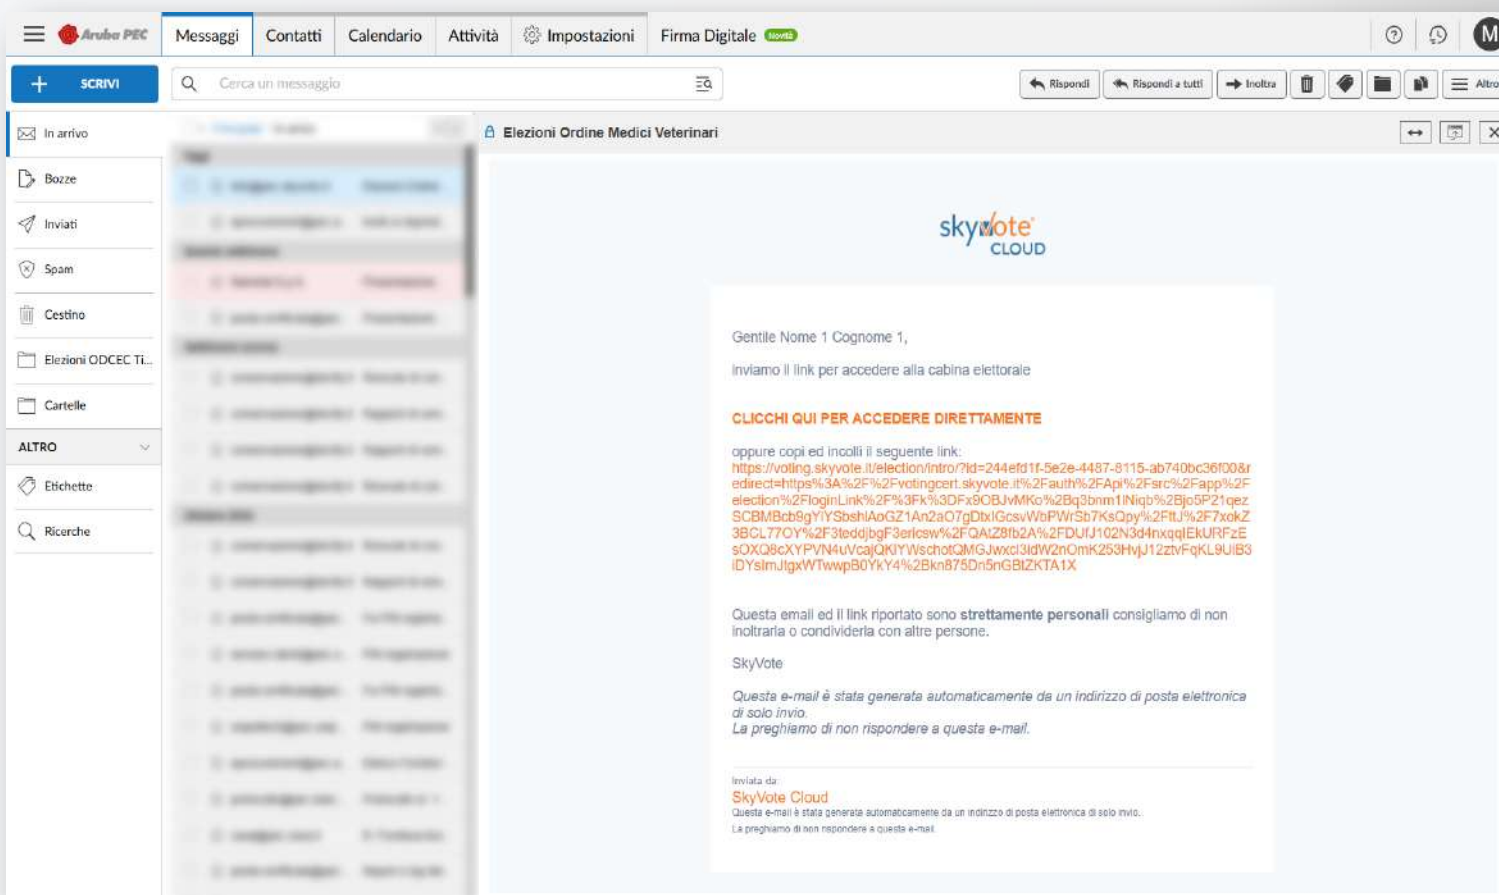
Aruba PEC Messaggi Contatti Calendario Attività Impostazioni Firma Digitale Novità

M

SCRIVI

Cerca un messaggio

Rispondi Rispondi a tutti Inoltra Altro

In arrivo
Bozze
Inviati
Spam
Cestino
Elezioni ODCEC Ti...
Cartelle
ALTRO
Etichette
Ricerche

Elezioni Ordine Medici Veterinari

skyvote CLOUD

Gentile Nome 1 Cognome 1,

inviamo il link per accedere alla cabina elettorale

CLICCHI QUI PER ACCEDERE DIRETTAMENTE

oppure copi ed incolli il seguente link:
https://voting.skyvote.it/election/intro/?id=244efd1f-5e2e-4487-8115-ab740bc36f00&redirect=https%3A%2F%2Fvotingcert.skyvote.it%2Fauth%2FApi%2Fsrc%2Fapp%2Felection%2FloginLink%2F%3Fk%3DFx9OBJvMKo%2Bq3bnm1INiqb%2Bjo5P21qezSCBMBcb9gYiYSbshIAoGZ1An2aO7gDtxIGcsvWbPWrSb7KsQpy%2FtJ%2F7xokZ3BCL77OY%2F3teddjbgF3erlcsw%2FQAtZ8fb2A%2FDUfJ102N3d4nxqqlEkURFzEsOXQ8cXYPVN4uVcajQKIYWschotQMGJwxcl3ldW2nOmK253HvjJ12ztvFqKL9UiB3iDYslmJtgxWTwwpB0YkY4%2Bkn875Dn5nGBtZKTA1X

Questa email ed il link riportato sono strettamente personali consigliamo di non inoltrarla o condividerla con altre persone.

SkyVote

Questa e-mail è stata generata automaticamente da un indirizzo di posta elettronica di solo invio.
La preghiamo di non rispondere a questa e-mail.

Inviata da:
SkyVote Cloud
Questa e-mail è stata generata automaticamente da un indirizzo di posta elettronica di solo invio.
La preghiamo di non rispondere a questa e-mail.